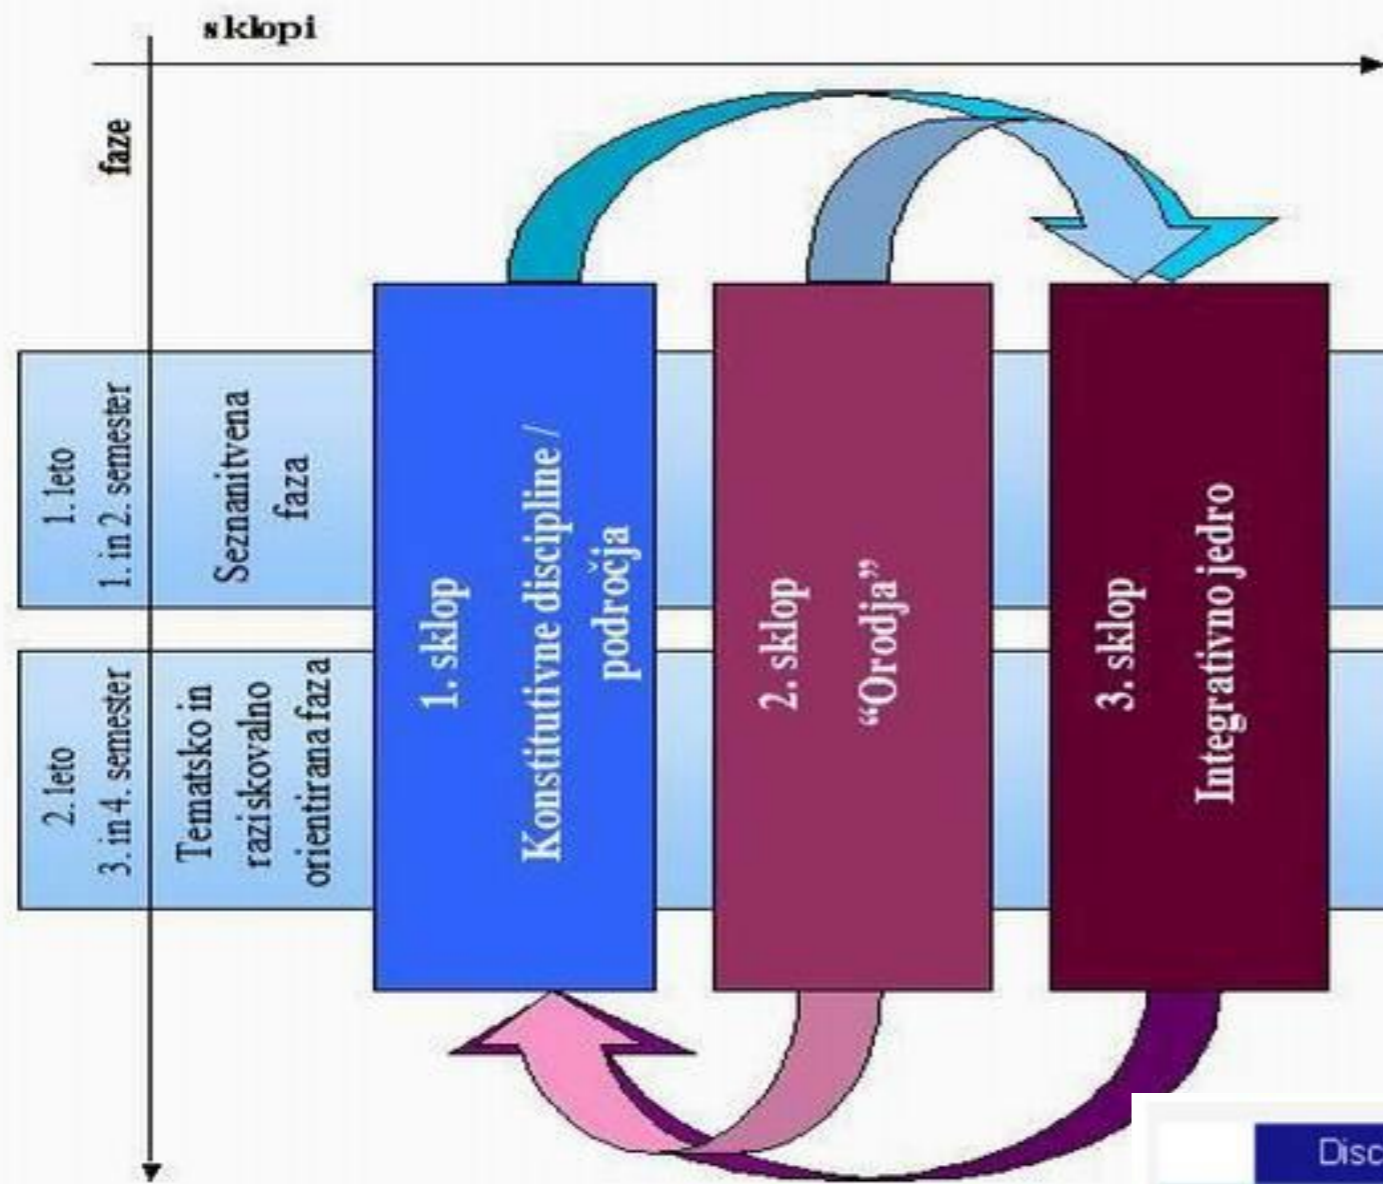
sklopi

faze

1. leto
1. in 2. semester

Seznanitvena faza

2. leto
3. in 4. semester

Tematsko in raziskovalno orientirana faza

1. sklop
Konstitutivne discipline / področja

2. sklop
“Orodja”

3. sklop
Integrativno jedro

Disc